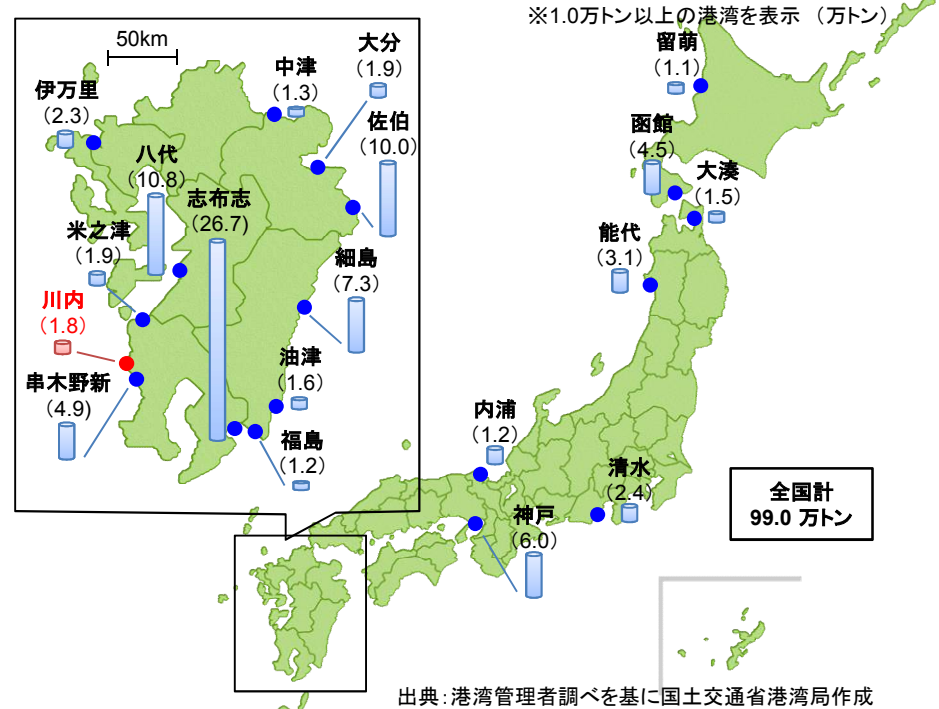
※1.0万トン以上の港湾を表示 （万トン）

50km

伊万里
（2.3）

中津
（1.3）

大分
（1.9）

佐伯
（10.0）

八代
（10.8）

志布志
（26.7）

米之津
（1.9）

細島
（7.3）

川内
（1.8）

串木野新
（4.9）

油津
（1.6）

福島
（1.2）

留萌
（1.1）

函館
（4.5）

大湊
（1.5）

能代
（3.1）

内浦
（1.2）

清水
（2.4）

神戸
（6.0）

全国計
99.0 万トン

出典:港湾管理者調べを基に国土交通省港湾局作成